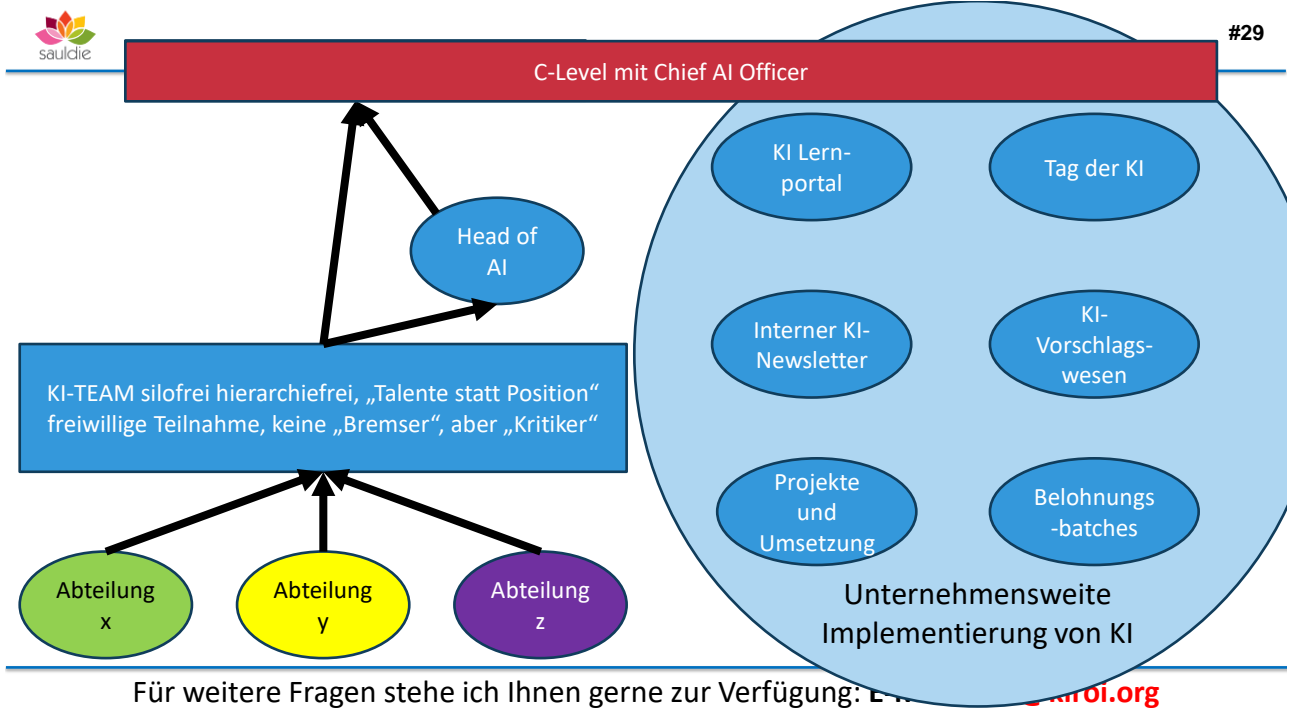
sauldie

#29

C-Level mit Chief AI Officer

KI Lernportal

Tag der KI

Head of AI

Interner KI-Newsletter

KI-Vorschlagswesen

KI-TEAM silofrei hierarchiefrei, „Talente statt Position“ freiwillige Teilnahme, keine „Bremser“, aber „Kritiker“

Projekte und Umsetzung

Belohnungs-batches

Abteilung x

Abteilung y

Abteilung z

Unternehmensweite Implementierung von KI

Für weitere Fragen stehe ich Ihnen gerne zur Verfügung: E-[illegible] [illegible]kiroi.org